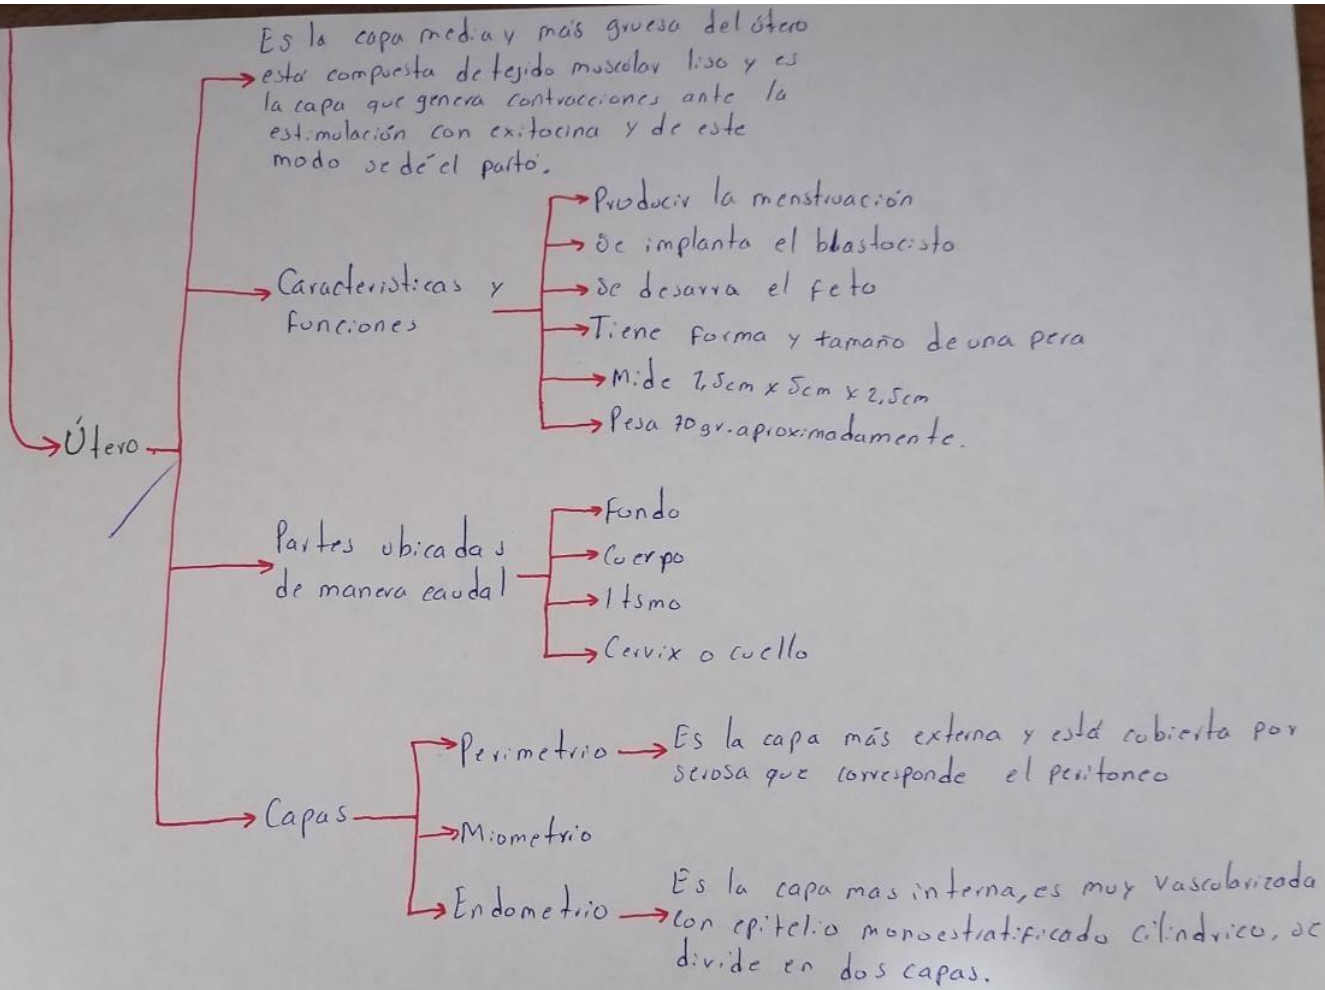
Es la capa media y más grueso del útero está compuesta de tejido muscular liso y es la capa que genera contracciones ante la estimulación con exitocina y de este modo se dé el parto.

Útero

Características y funciones

Producir la menstruación
Se implanta el blastocisto
Se desarra el feto
Tiene forma y tamaño de una pera
Mide 7,5cm x 5cm x 2,5cm
Pesa 70gr. aproximadamente.

Partes ubicadas de manera caudal

Fondo
Cuerpo
Itsmo
Cervix o cuello

Capas

Perimetrio → Es la capa más externa y está cubierta por serosa que corresponde el peritoneo

Miometrio

Endometrio → Es la capa mas interna, es muy vascularizada con epitelio monoestratificado cilíndrico, se divide en dos capas.